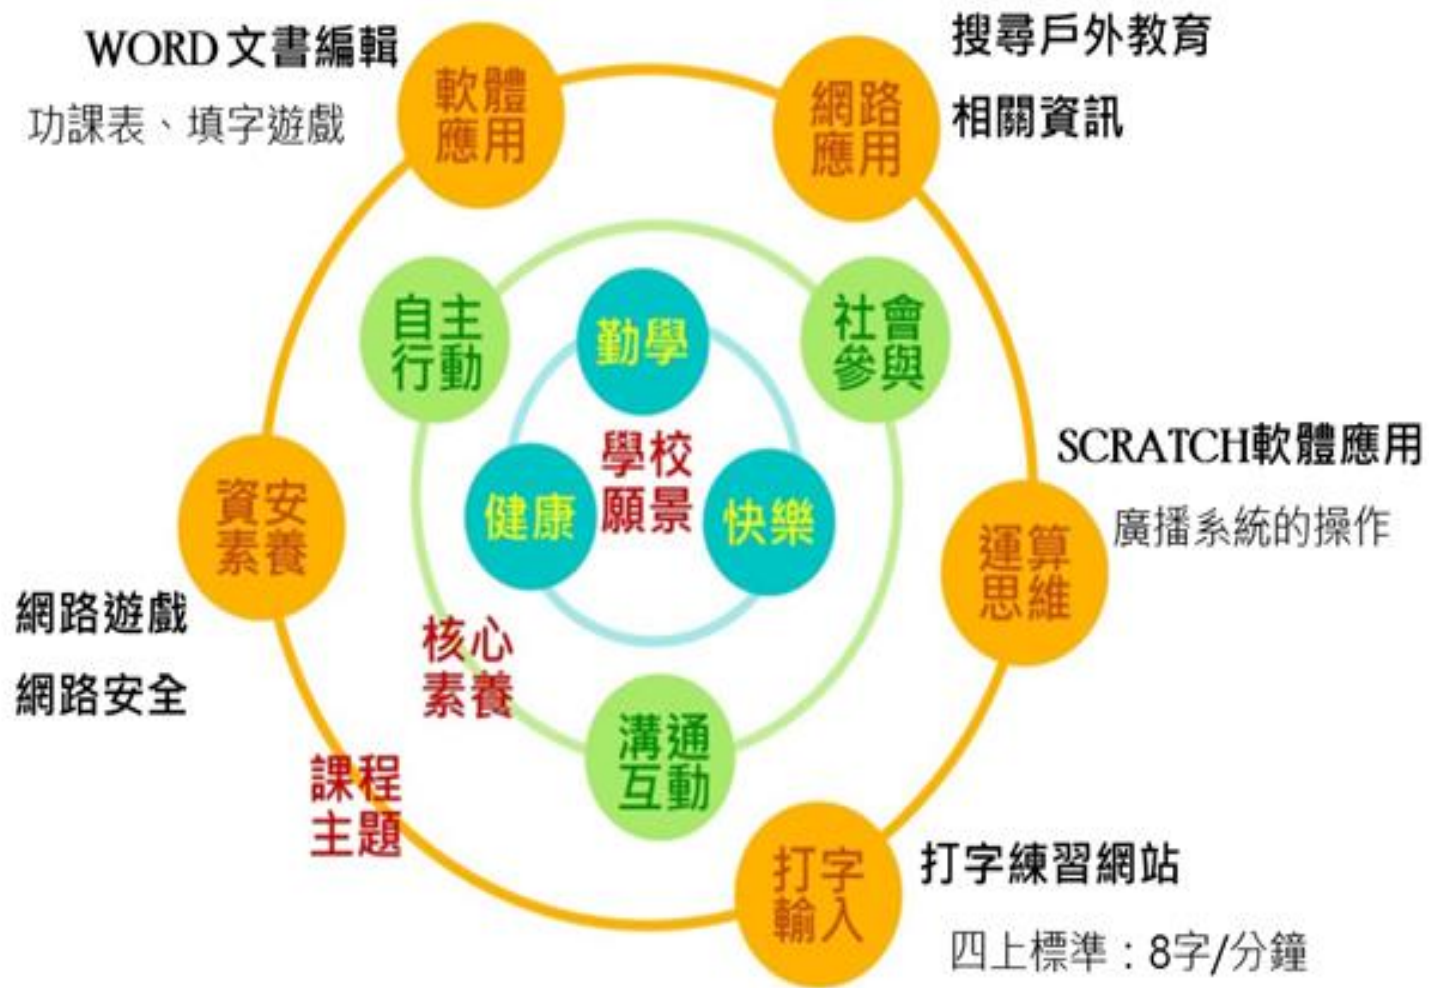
WORD文書編輯
功課表、填字遊戲

軟體應用

網路應用

搜尋戶外教育
相關資訊

自主行動

勤學

社會參與

學校願景

健康

快樂

SCRATCH軟體應用
廣播系統的操作

資安素養

運算思維

網路遊戲
網路安全

核心素養

溝通互動

課程主題

打字輸入

打字練習網站
四上標準：8字/分鐘